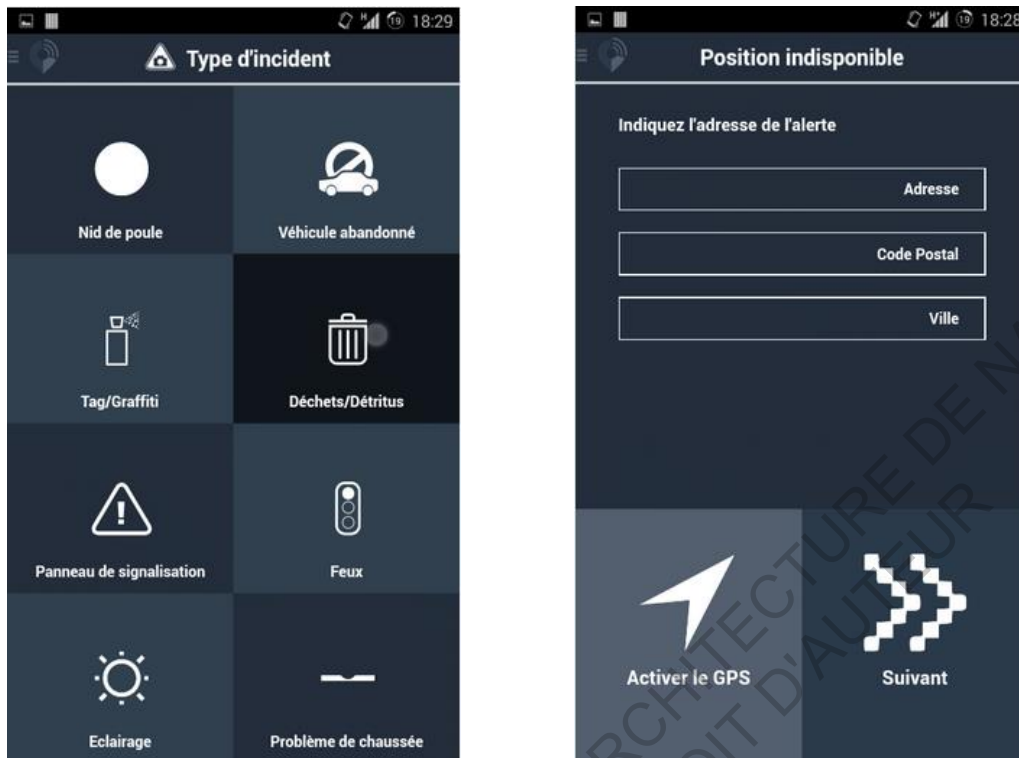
18:29

Type d'incident

Nid de poule

Véhicule abandonné

Tag/Graffiti

Déchets/Détritus

Panneau de signalisation

Feux

Eclairage

Problème de chaussée

18:28

Position indisponible

Indiquez l'adresse de l'alerte

Adresse

Code Postal

Ville

Activer le GPS

Suivant

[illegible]RCHITECTURE DE N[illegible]

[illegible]IT D'AUTEUR